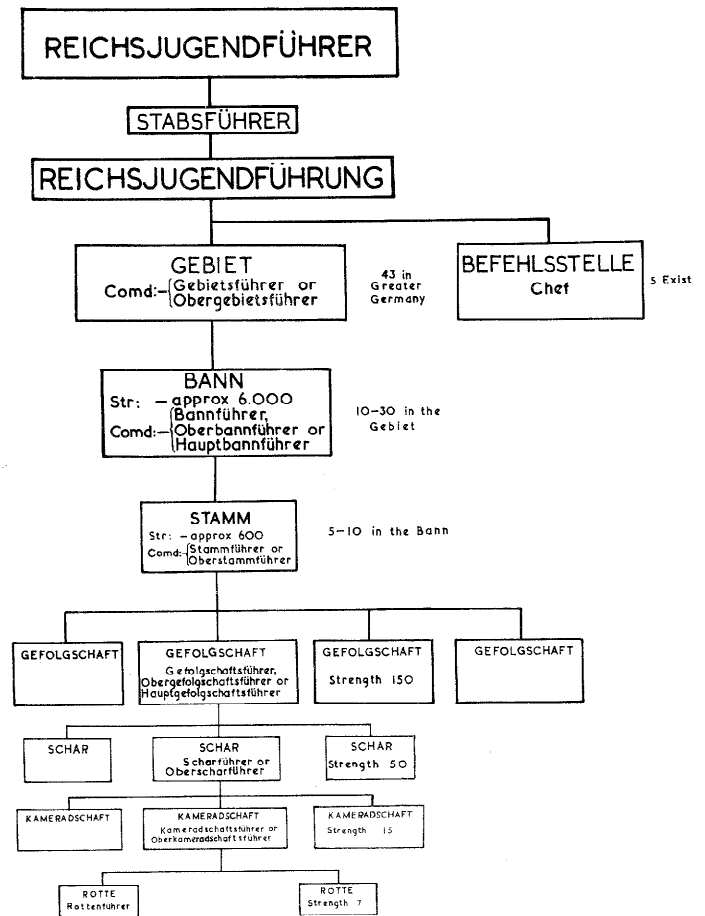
REICHSJUGENDFÜHRER

STABSFÜHRER

REICHSJUGENDFÜHRUNG

GEBIET
Comd:- Gebietsführer or Obergebietsführer

43 in Greater Germany

BEFEHLSSTELLE
Chef

5 Exist

BANN
Str: - approx 6.000
Comd:- Bannführer, Oberbannführer or Hauptbannführer

10–30 in the Gebiet

STAMM
Str: - approx 600
Comd:- Stammführer or Oberstammführer

5–10 in the Bann

GEFOLGSCHAFT

GEFOLGSCHAFT
Gefolgschaftsführer, Obergefolgschaftsführer or Hauptgefolgschaftsführer

GEFOLGSCHAFT
Strength 150

GEFOLGSCHAFT

SCHAR

SCHAR
Scharführer or Oberscharführer

SCHAR
Strength 50

KAMERADSCHAFT

KAMERADSCHAFT
Kameradschaftsführer or Oberkameradschaftsführer

KAMERADSCHAFT
Strength 15

ROTTE
Rottenführer

ROTTE
Strength 7